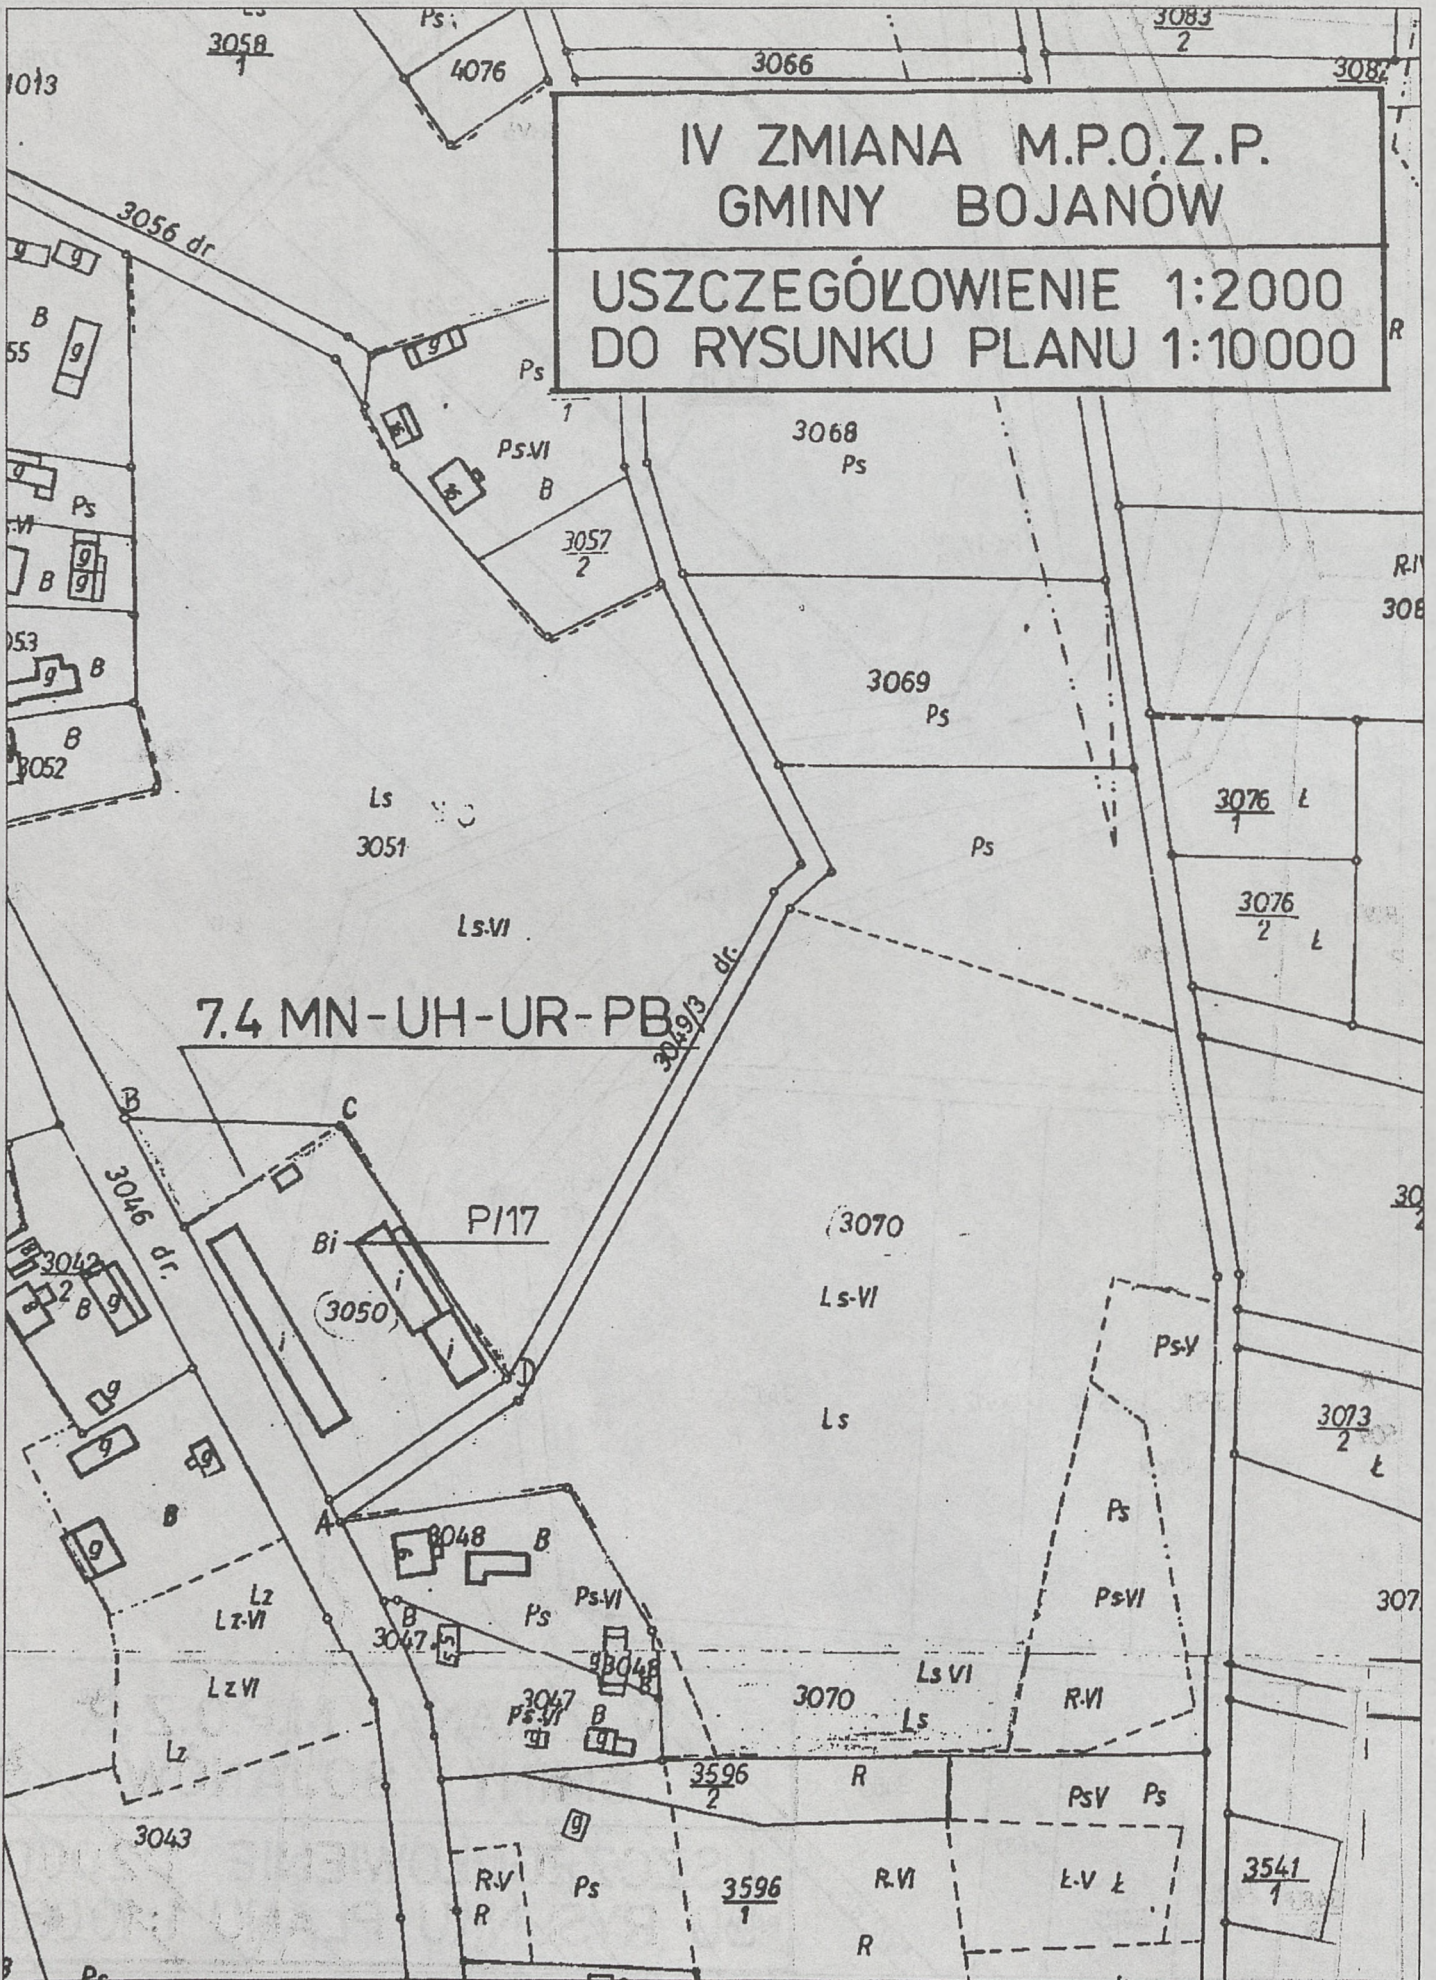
IV ZMIANA M.P.O.Z.P.
GMINY BOJANÓW

USZCZEGÓŁOWIENIE 1:2000
DO RYSUNKU PLANU 1:10000

$\frac{3058}{1}$
1013
Ps
4076
3066
$\frac{3083}{2}$
3082
3056 dr.
g
g
B
g
55
g
Ps
1
R
Ps.VI
B
3068
Ps
g
Ps
VI
g
B
g
$\frac{3057}{2}$
R-I
308
053
g
B
B
3069
Ps
3052
Ls
3051
$\frac{3076}{1}$ Ł
Ps
$\frac{3076}{2}$ Ł
Ls.VI
3049/3 dr.
7.4 MN-UH-UR-PB
B
C
3046 dr.
P/17
Bi
i
(3050)
i
i
3070
30
3042
2
B
g
Ls-VI
Ps-V
D
g
g
g
Ls
$\frac{3073}{2}$ Ł
g
B
g
A
3048
B
Ps
Lz
Lz-VI
B
Ps-VI
Ps
Ps-VI
307
3047
3048
Lz VI
3047
Ps-VI
B
g
g
Ls VI
3070
Ls
R.VI
Lz
$\frac{3596}{2}$
R
PsV
Ps
3043
g
R-V
R
Ps
$\frac{3596}{1}$
R.VI
Ł-V Ł
$\frac{3541}{1}$
R
Ps